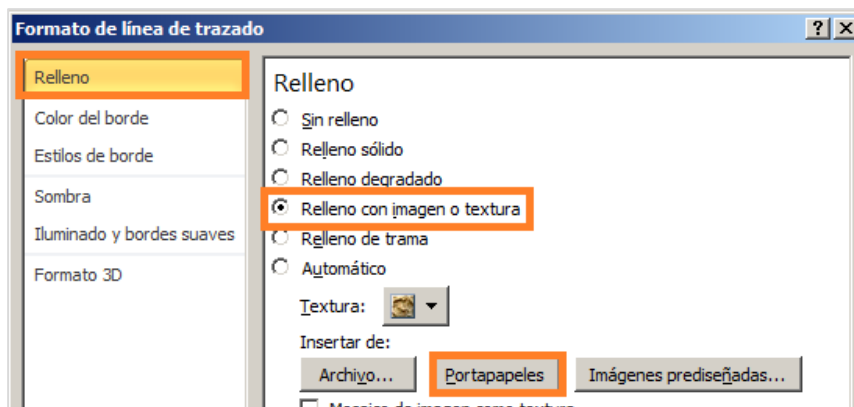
Formato de línea de trazado

?

Relleno
Color del borde
Estilos de borde
Sombra
Iluminado y bordes suaves
Formato 3D

Relleno

Sin relleno
Relleno sólido
Relleno degradado
Relleno con imagen o textura
Relleno de trama
Automático

Textura:

Insertar de:

Archivo...
Portapapeles
Imágenes prediseñadas...

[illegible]